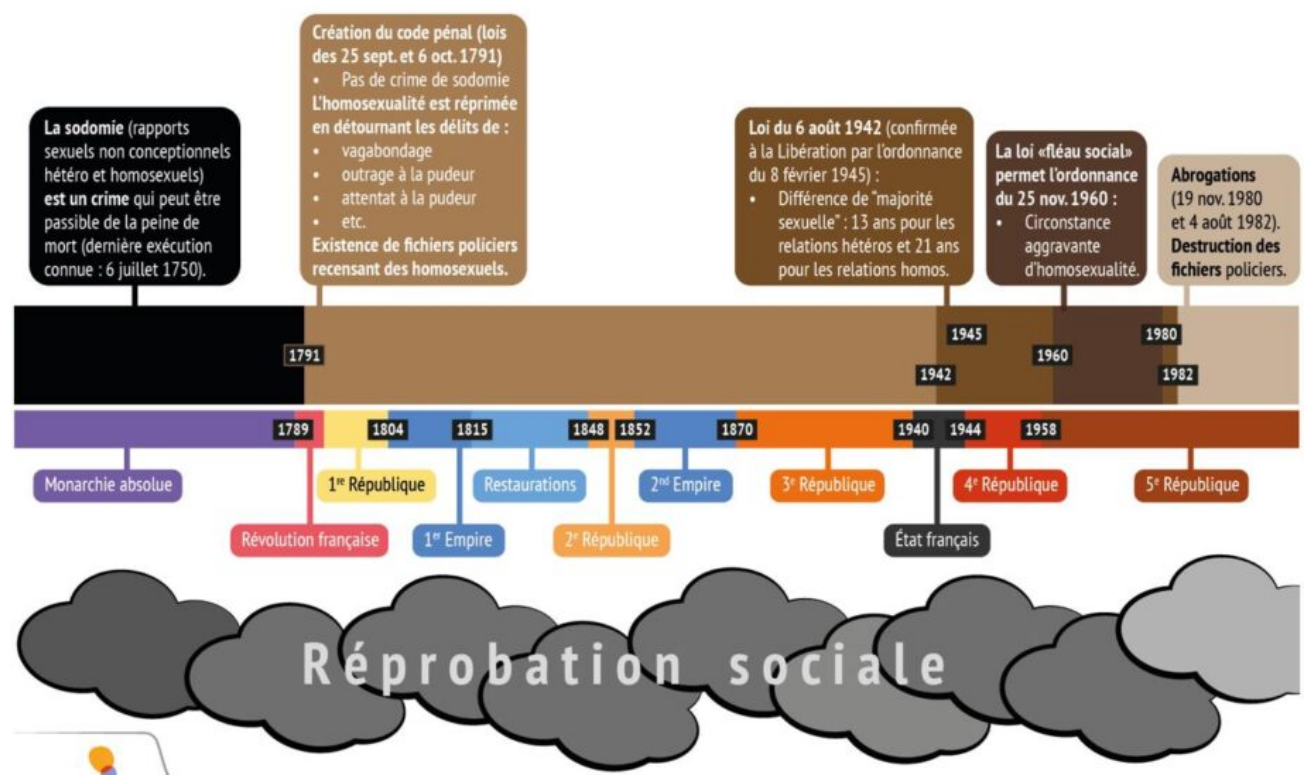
**La sodomie** (rapports sexuels non conceptionnels hétéro et homosexuels) **est un crime** qui peut être passible de la peine de mort (dernière exécution connue : 6 juillet 1750).

**Création du code pénal (lois des 25 sept. et 6 oct. 1791)**
• Pas de crime de sodomie
**L'homosexualité est réprimée en détournant les délits de :**
• vagabondage
• outrage à la pudeur
• attentat à la pudeur
• etc.
**Existence de fichiers policiers recensant des homosexuels.**

**Loi du 6 août 1942** (confirmée à la Libération par l'ordonnance du 8 février 1945) :
• Différence de "majorité sexuelle" : 13 ans pour les relations hétéros et 21 ans pour les relations homos.

**La loi «fléau social» permet l'ordonnance du 25 nov. 1960 :**
• Circonstance aggravante d'homosexualité.

**Abrogations** (19 nov. 1980 et 4 août 1982). **Destruction des fichiers** policiers.

1791 1945 1942 1960 1980 1982

1789 1804 1815 1848 1852 1870 1940 1944 1958

Monarchie absolue
Révolution française
1$^{re}$ République
1$^{er}$ Empire
Restaurations
2$^{e}$ République
2$^{nd}$ Empire
3$^{e}$ République
État français
4$^{e}$ République
5$^{e}$ République

Réprobation sociale